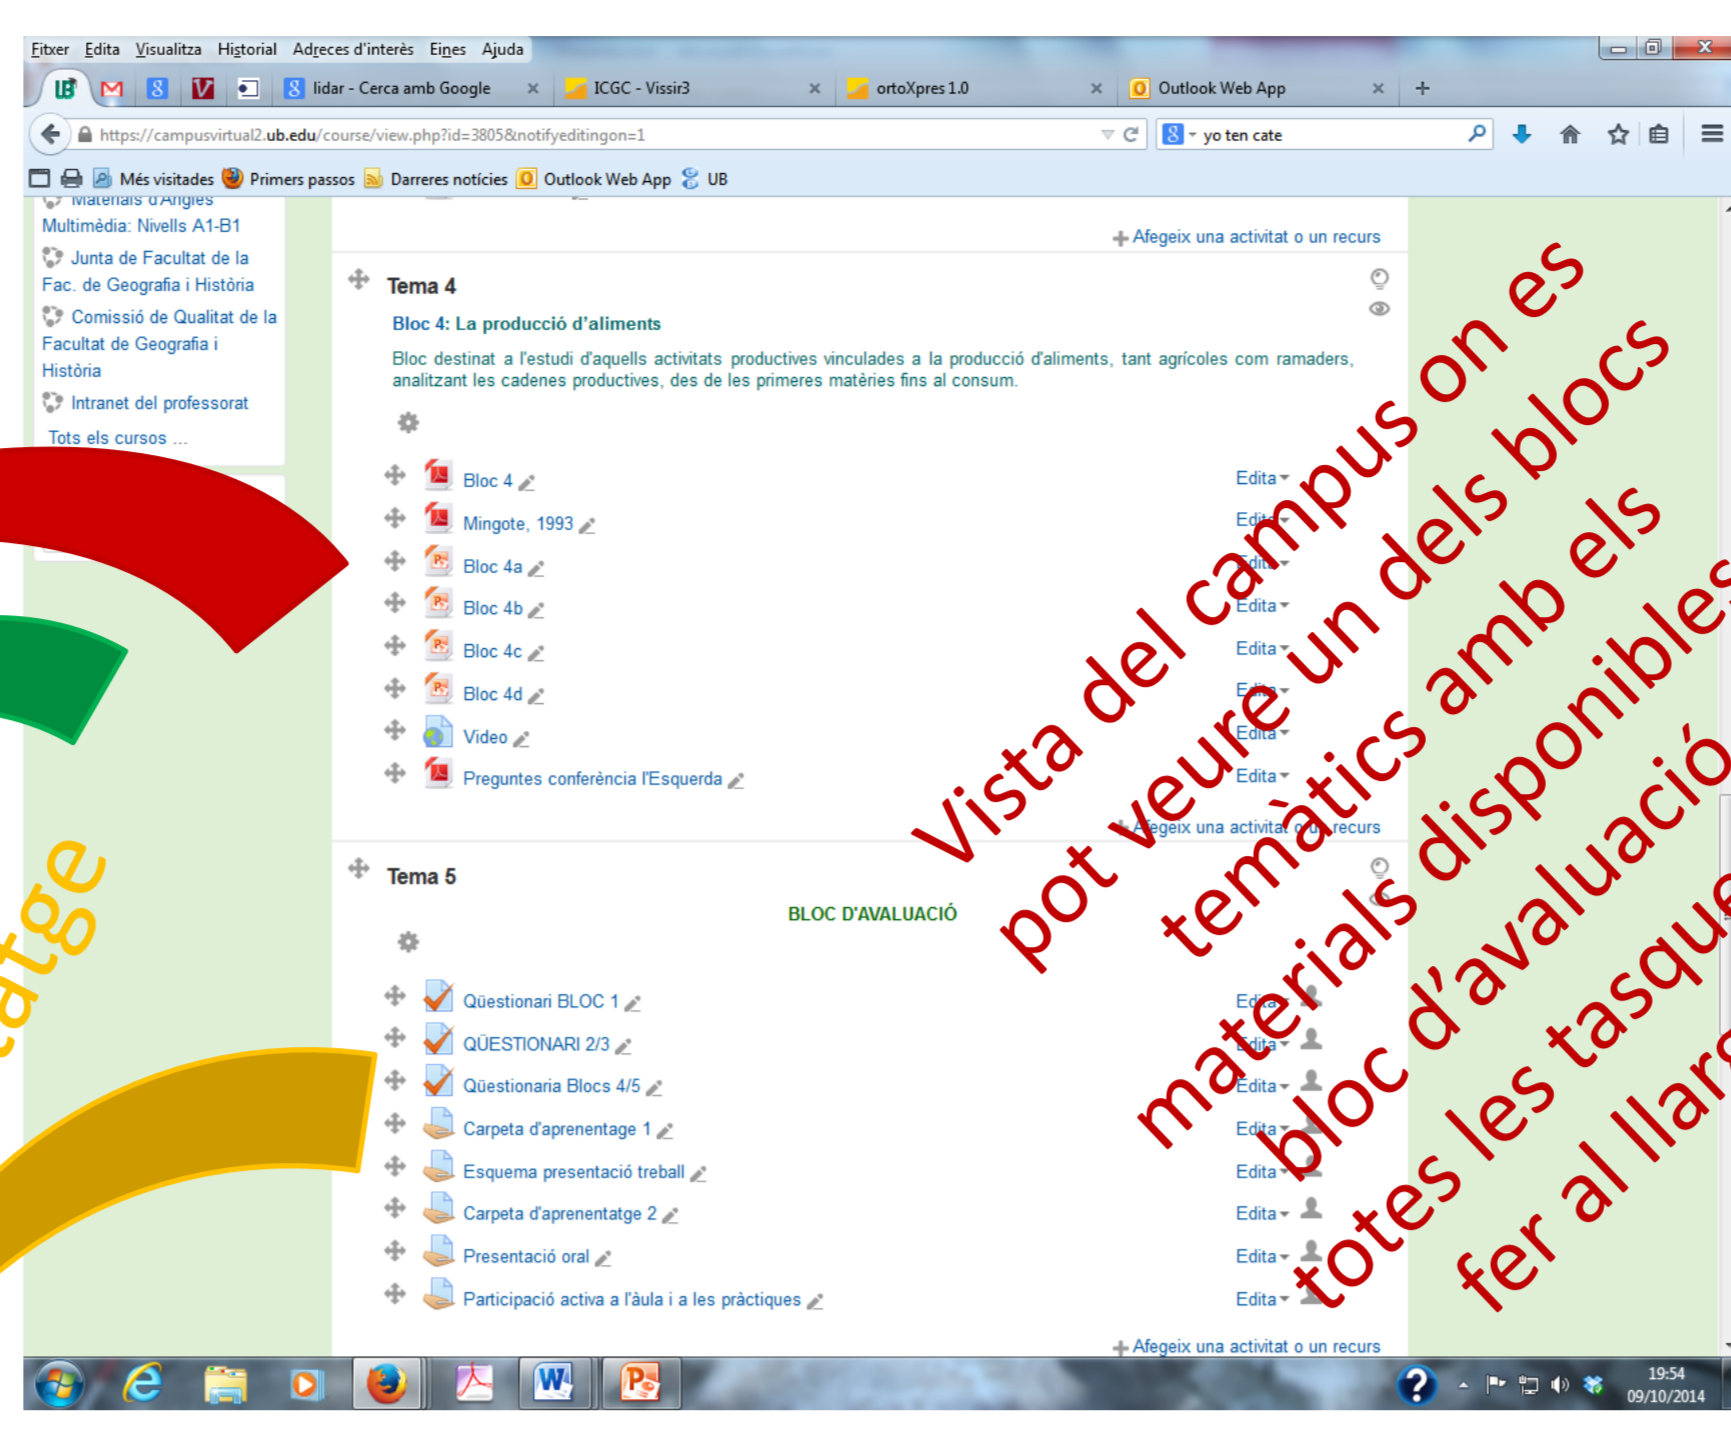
Fitxer Edita Visualitza Historial Adreces d'interès Eines Ajuda

lidar - Cerca amb Google ICGC - Vissir3 ortoXpres 1.0 Outlook Web App

https://campusvirtual2.ub.edu/course/view.php?id=3805&notifyeditingon=1

yo ten cate

Més visitades Primers passos Darreres notícies Outlook Web App UB

Materials d'Anglès Multimèdia: Nivells A1-B1

Junta de Facultat de la Fac. de Geografia i Història

Comissió de Qualitat de la Facultat de Geografia i Història

Intranet del professorat

Tots els cursos ...

Afegeix una activitat o un recurs

Tema 4

Bloc 4: La producció d'aliments

Bloc destinat a l'estudi d'aquells activitats productives vinculades a la producció d'aliments, tant agrícoles com ramaders, analitzant les cadenes productives, des de les primeres matèries fins al consum.

Bloc 4 Edita
Mingote, 1993 Edita
Bloc 4a Edita
Bloc 4b Edita
Bloc 4c Edita
Bloc 4d Edita
Video Edita
Preguntes conferència l'Esquerda Edita

Afegeix una activitat o un recurs

Tema 5

BLOC D'AVALUACIÓ

Qüestionari BLOC 1 Edita
QÜESTIONARI 2/3 Edita
Qüestionaria Blocs 4/5 Edita
Carpeta d'aprenentage 1 Edita
Esquema presentació treball Edita
Carpeta d'aprenentatge 2 Edita
Presentació oral Edita
Participació activa a l'àula i a les pràctiques Edita

Afegeix una activitat o un recurs

Vista del campus on es pot veure un dels blocs temàtics amb els materials disponibles i el bloc d'avaluació amb totes les tasques a fer al llarg

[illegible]atge

19:54
09/10/2014